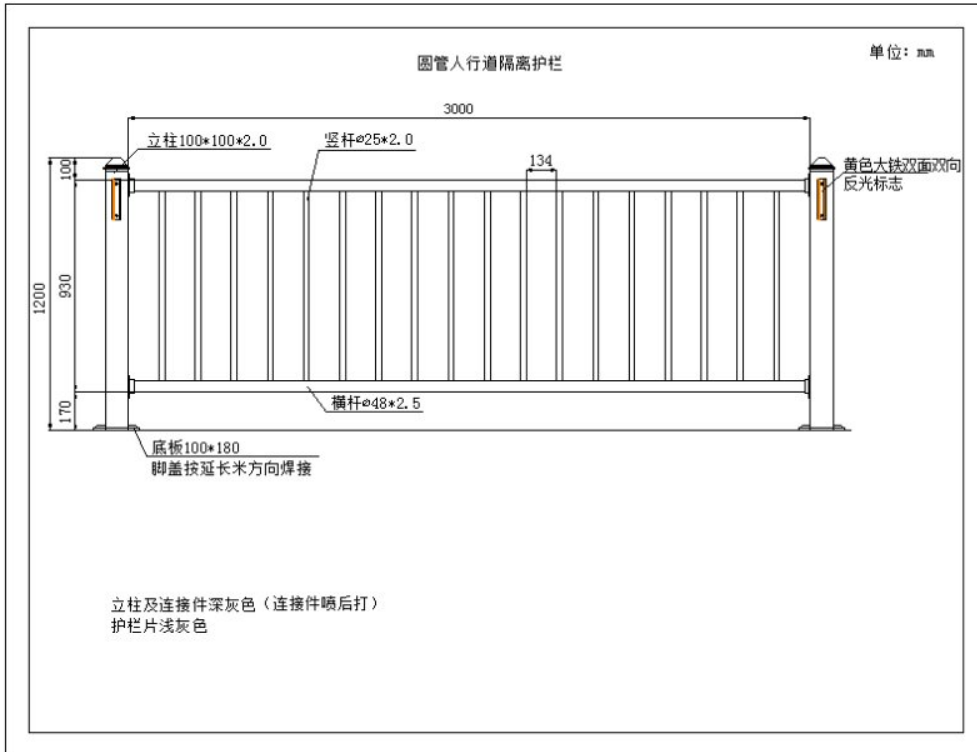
圆管人行道隔离护栏

单位：mm

3000

立柱100*100*2.0

竖杆⌀25*2.0

134

黄色大铁双面双向反光标志

100

1200

930

170

横杆⌀48*2.5

底板100*180
脚盖按延长米方向焊接

立柱及连接件深灰色（连接件喷后打）
护栏片浅灰色